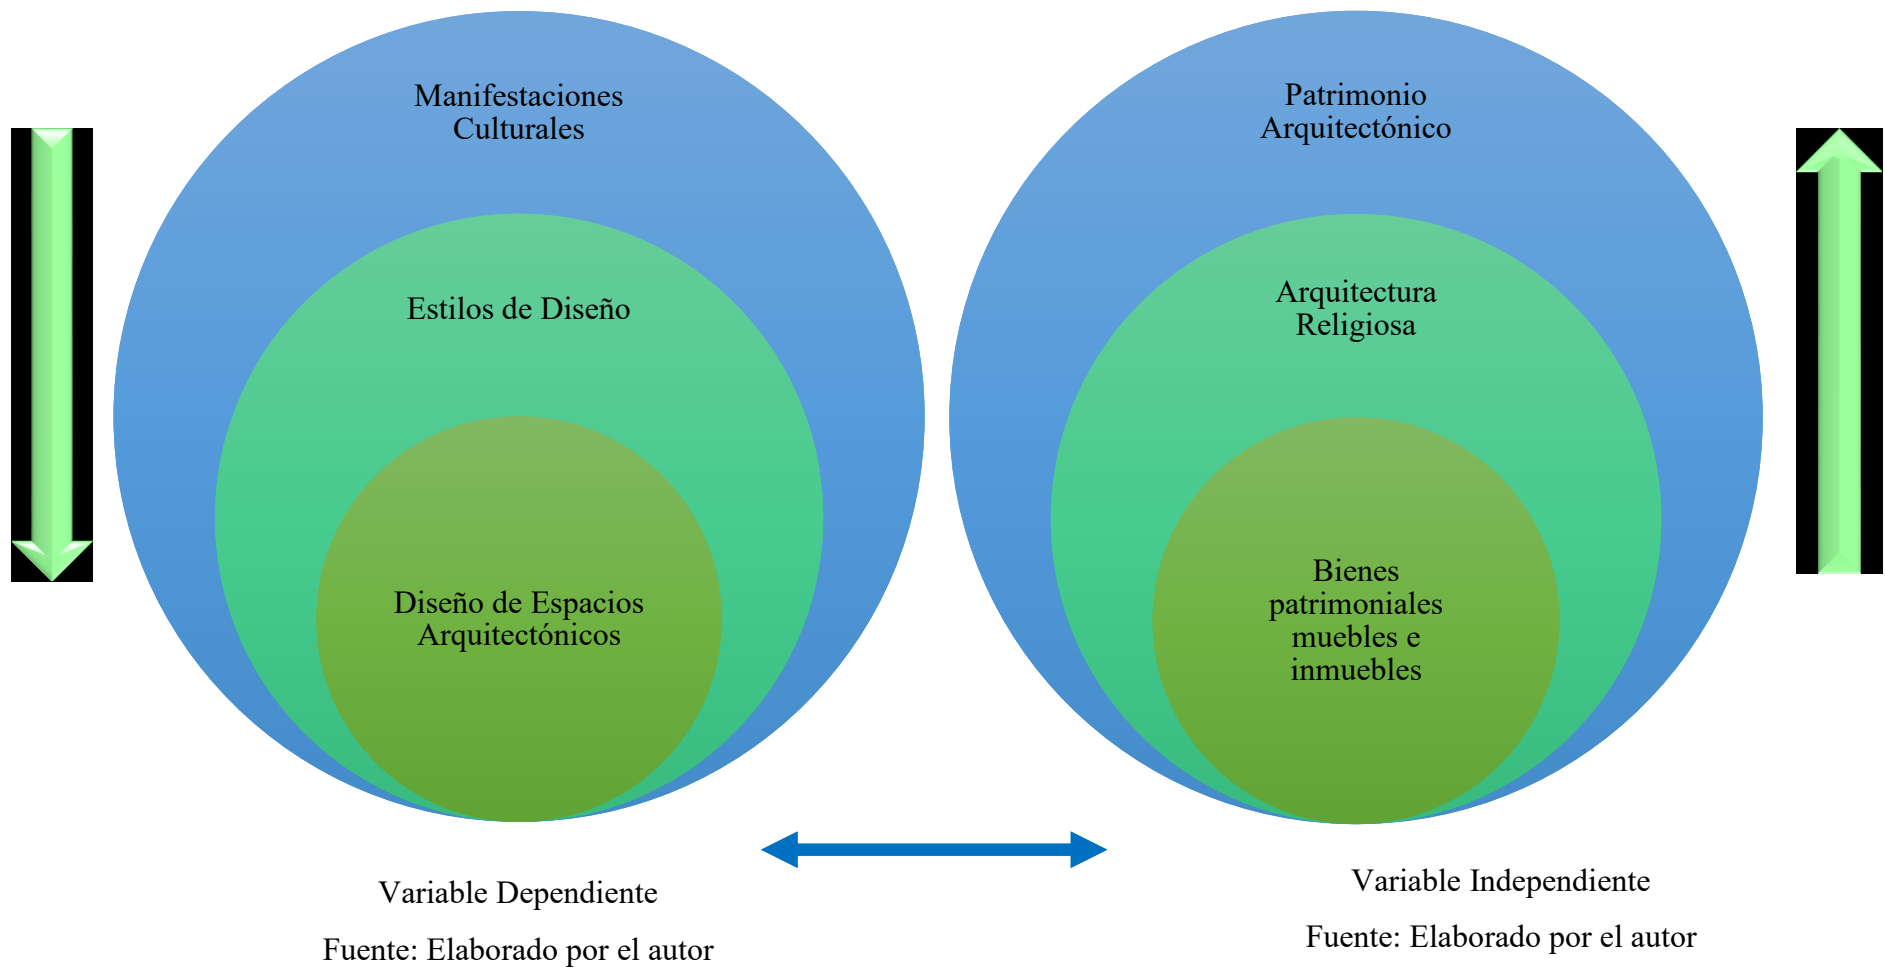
Manifestaciones Culturales

Estilos de Diseño

Diseño de Espacios Arquitectónicos

Patrimonio Arquitectónico

Arquitectura Religiosa

Bienes patrimoniales muebles e inmuebles

Variable Dependiente

Fuente: Elaborado por el autor

Variable Independiente

Fuente: Elaborado por el autor